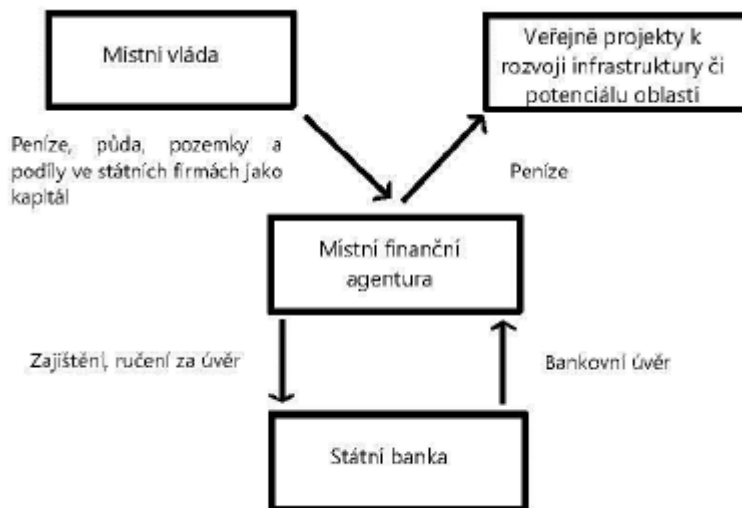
Mistní vláda

Veřejně projekty k rozvoji infrastruktury či potenciálu oblasti

Peníze, půda, pozemky a podíly ve státních firmách jako kapitál

Peníze

Místní finanční agentura

Zajištění, ručení za úvěr

Bankovní úvěr

Státní banka